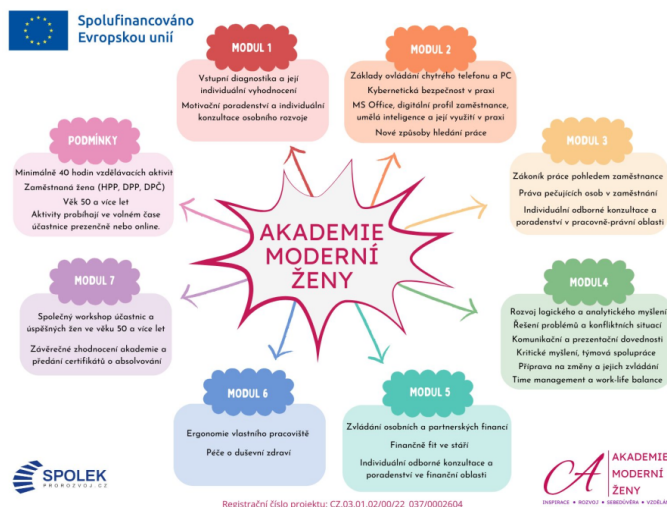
Spolufinancováno Evropskou unií

MODUL 1
Vstupní diagnostika a její individuální vyhodnocení
Motivační poradenství a individuální konzultace osobního rozvoje

MODUL 2
Základy ovládání chytrého telefonu a PC
Kybernetická bezpečnost v praxi
MS Office, digitální profil zaměstnance, umělá inteligence a její využití v praxi
Nové způsoby hledání práce

PODMÍNKY
Minimálně 40 hodin vzdělávacích aktivit
Zaměstnaná žena (HPP, DPP, DPČ)
Věk 50 a více let
Aktivity probíhají ve volném čase účastnice prezenčně nebo online.

MODUL 3
Zákoník práce pohledem zaměstnance
Práva pečujících osob v zaměstnání
Individuální odborné konzultace a poradenství v pracovně-právní oblasti

AKADEMIE MODERNÍ ŽENY

MODUL 7
Společný workshop účastnic a úspěšných žen ve věku 50 a více let
Závěrečné zhodnocení akademie a předání certifikátů o absolvování

MODUL4
Rozvoj logického a analytického myšlení
Řešení problémů a konfliktních situací
Komunikační a prezentační dovednosti
Kritické myšlení, týmová spolupráce
Příprava na změny a jejich zvládání
Time management a work-life balance

MODUL 6
Ergonomie vlastního pracoviště
Péče o duševní zdraví

MODUL 5
Zvládání osobních a partnerských financí
Finančně fit ve stáří
Individuální odborné konzultace a poradenství ve finanční oblasti

SPOLEK PROROZVOJ.CZ

Registrační číslo projektu: CZ.03.01.02/00/22_037/0002604

AKADEMIE MODERNÍ ŽENY
INSPIRACE • ROZVOJ • SEBEDŮVĚRA • VZDĚLÁ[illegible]